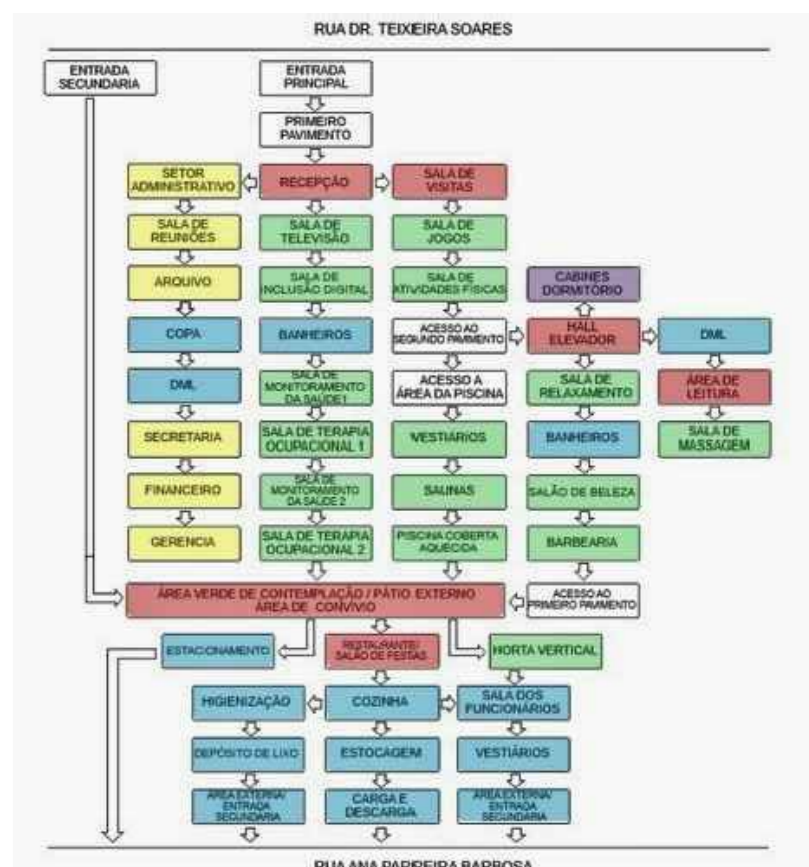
RUA DR. TEIXEIRA SOARES

ENTRADA SECUNDARIA

ENTRADA PRINCIPAL

PRIMEIRO PAVIMENTO

SETOR ADMINISTRATIVO

RECEPÇÃO

SALA DE VISITAS

SALA DE REUNIÕES

SALA DE TELEVISÃO

SALA DE JOGOS

ARQUIVO

SALA DE INCLUSÃO DIGITAL

SALA DE ATIVIDADES FÍSICAS

CABINES DORMITÓRIO

COPA

BANHEIROS

ACESSO AO SEGUNDO PAVIMENTO

HALL ELEVADOR

DML

DML

SALA DE MONITORAMENTO DA SAÚDE 1

ACESSO A ÁREA DA PISCINA

SALA DE RELAXAMENTO

ÁREA DE LEITURA

SECRETARIA

SALA DE TERAPIA OCUPACIONAL 1

VESTIÁRIOS

BANHEIROS

SALA DE MASSAGEM

FINANCEIRO

SALA DE MONITORAMENTO DA SAÚDE 2

SAUNAS

SALÃO DE BELEZA

GERENCIA

SALA DE TERAPIA OCUPACIONAL 2

PISCINA COBERTA AQUECIDA

BARBEARIA

ÁREA VERDE DE CONTEMPLAÇÃO / PÁTIO EXTERNO ÁREA DE CONVÍVIO

ACESSO AO PRIMEIRO PAVIMENTO

ESTACIONAMENTO

RESTAURANTE/ SALÃO DE FESTAS

HORTA VERTICAL

HIGIENIZAÇÃO

COZINHA

SALA DOS FUNCIONÁRIOS

DEPÓSITO DE LIXO

ESTOCAGEM

VESTIÁRIOS

ÁREA EXTERNA/ ENTRADA SECUNDARIA

CARGA E DESCARGA

ÁREA EXTERNA/ ENTRADA SECUNDARIA

RUA ANA PAPIREIRA BARBOSA